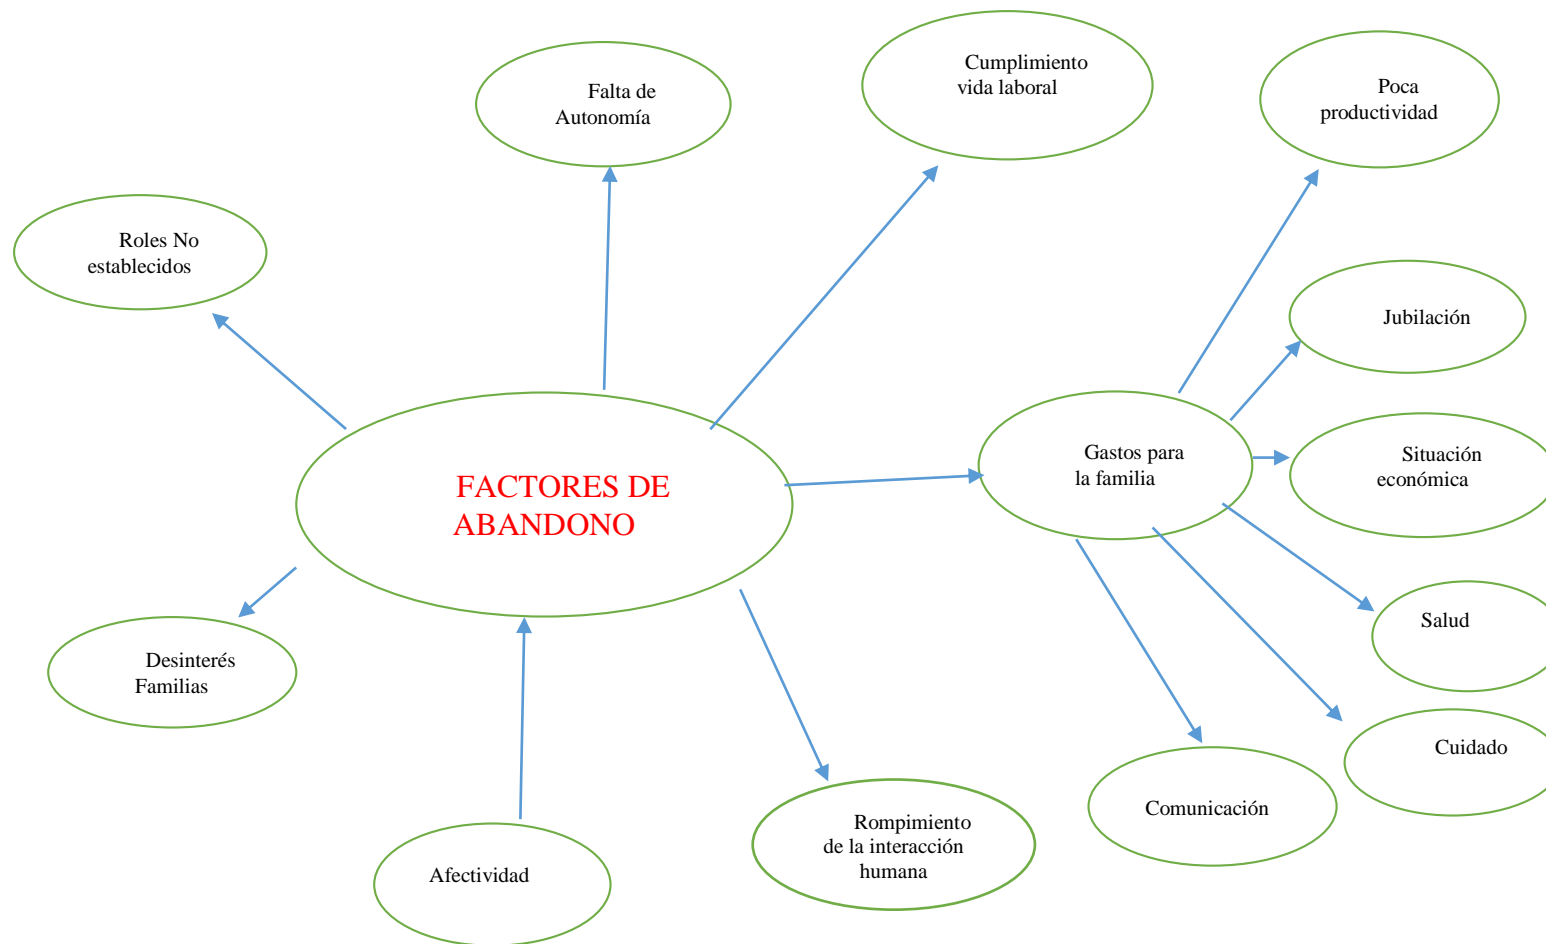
FACTORES DE ABANDONO

Falta de Autonomía

Cumplimiento vida laboral

Poca productividad

Roles No establecidos

Jubilación

Gastos para la familia

Situación económica

Desinterés Familias

Salud

Cuidado

Comunicación

Rompimiento de la interacción humana

Afectividad